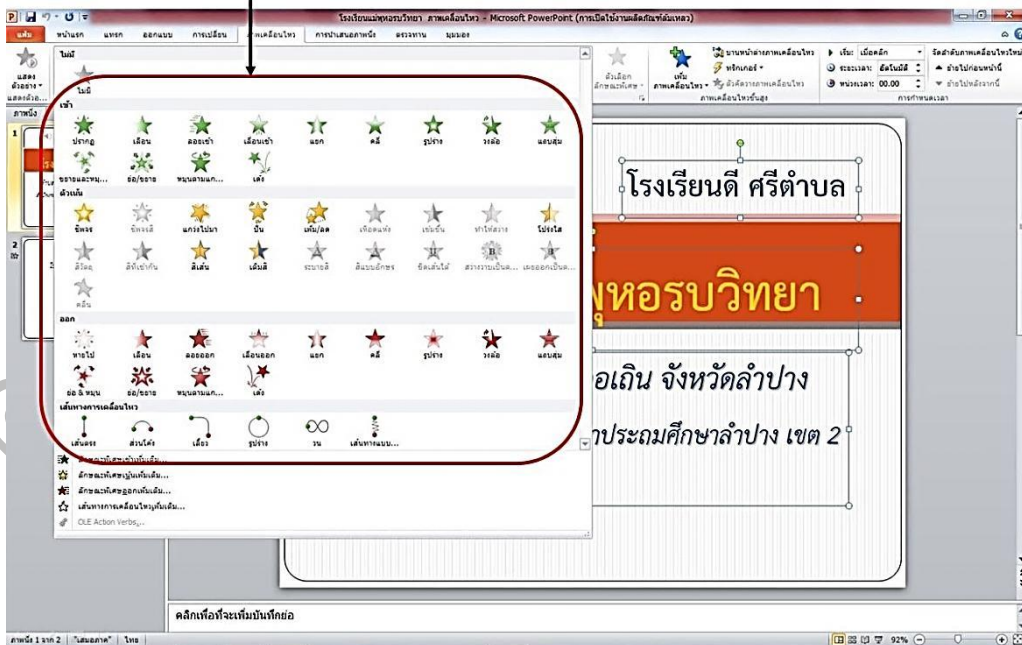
โรงเรียนแม่พุหอรบวิทยา ภาพเคลื่อนไหว - Microsoft PowerPoint (การเปิดใช้งานผลิตภัณฑ์ล้มเหลว)

แฟ้ม หน้าแรก แทรก ออกแบบ การเปลี่ยน ภาพเคลื่อนไหว การนำเสนอภาพนิ่ง ตรวจทาน มุมมอง

แสดงตัวอย่าง

ไม่มี

ไม่มี

เข้า

ปรากฏ เลือน ลอยเข้า เลื่อนเข้า แยก คลี่ รูปร่าง วงล้อ แถบสุ่ม

ขยายและหมุ... ย่อ/ขยาย หมุนตามแก... เด้ง

ตัวเน้น

ชีพจร ชีพจรสี แกว่งไปมา ปั่น เพิ่ม/ลด เฉือดแห่ง เข้มขึ้น ทำให้สว่าง โปร่งใส

สีวัตถุ สีที่เข้ากัน สีเส้น เติมสี ระบายสี สีแบบอักษร ขีดเส้นใต้ สว่างวาบเป็นตัว... ตะออกเป็นตัว...

คลื่น

ออก

หายไป เลือน ลอยออก เลื่อนออก แยก คลี่ รูปร่าง วงล้อ แถบสุ่ม

ย่อ & หมุน ย่อ/ขยาย หมุนตามแก... เด้ง

เส้นทางการเคลื่อนไหว

เส้นตรง ส่วนโค้ง เลี้ยว รูปร่าง วน เส้นทางแบบ...

ลักษณะพิเศษเข้าเพิ่มเติม...

ลักษณะพิเศษเน้นเพิ่มเติม...

ลักษณะพิเศษออกเพิ่มเติม...

เส้นทางการเคลื่อนไหวเพิ่มเติม...

OLE Action Verbs...

ตัวเลือกลักษณะพิเศษ

เพิ่มภาพเคลื่อนไหว

บานหน้าต่างภาพเคลื่อนไหว

ทริกเกอร์

ตัวคัดวางภาพเคลื่อนไหว

ภาพเคลื่อนไหวขั้นสูง

เริ่ม: เมื่อคลิก

ระยะเวลา: อัตโนมัติ

หน่วงเวลา: 00.00

จัดลำดับภาพเคลื่อนไหวใหม่

ย้ายไปก่อนหน้านี้

ย้ายไปหลังจากนี้

การกำหนดเวลา

ภาพนิ่ง

โรงเรียนดี ศรีตำบล

พุหอรบวิทยา

อเถิน จังหวัดลำปาง

าประถมศึกษาลำปาง เขต 2

คลิกเพื่อที่จะเพิ่มบันทึกย่อ

ภาพนิ่ง 1 จาก 2 "ไล่ระดับ" ไทย

92%